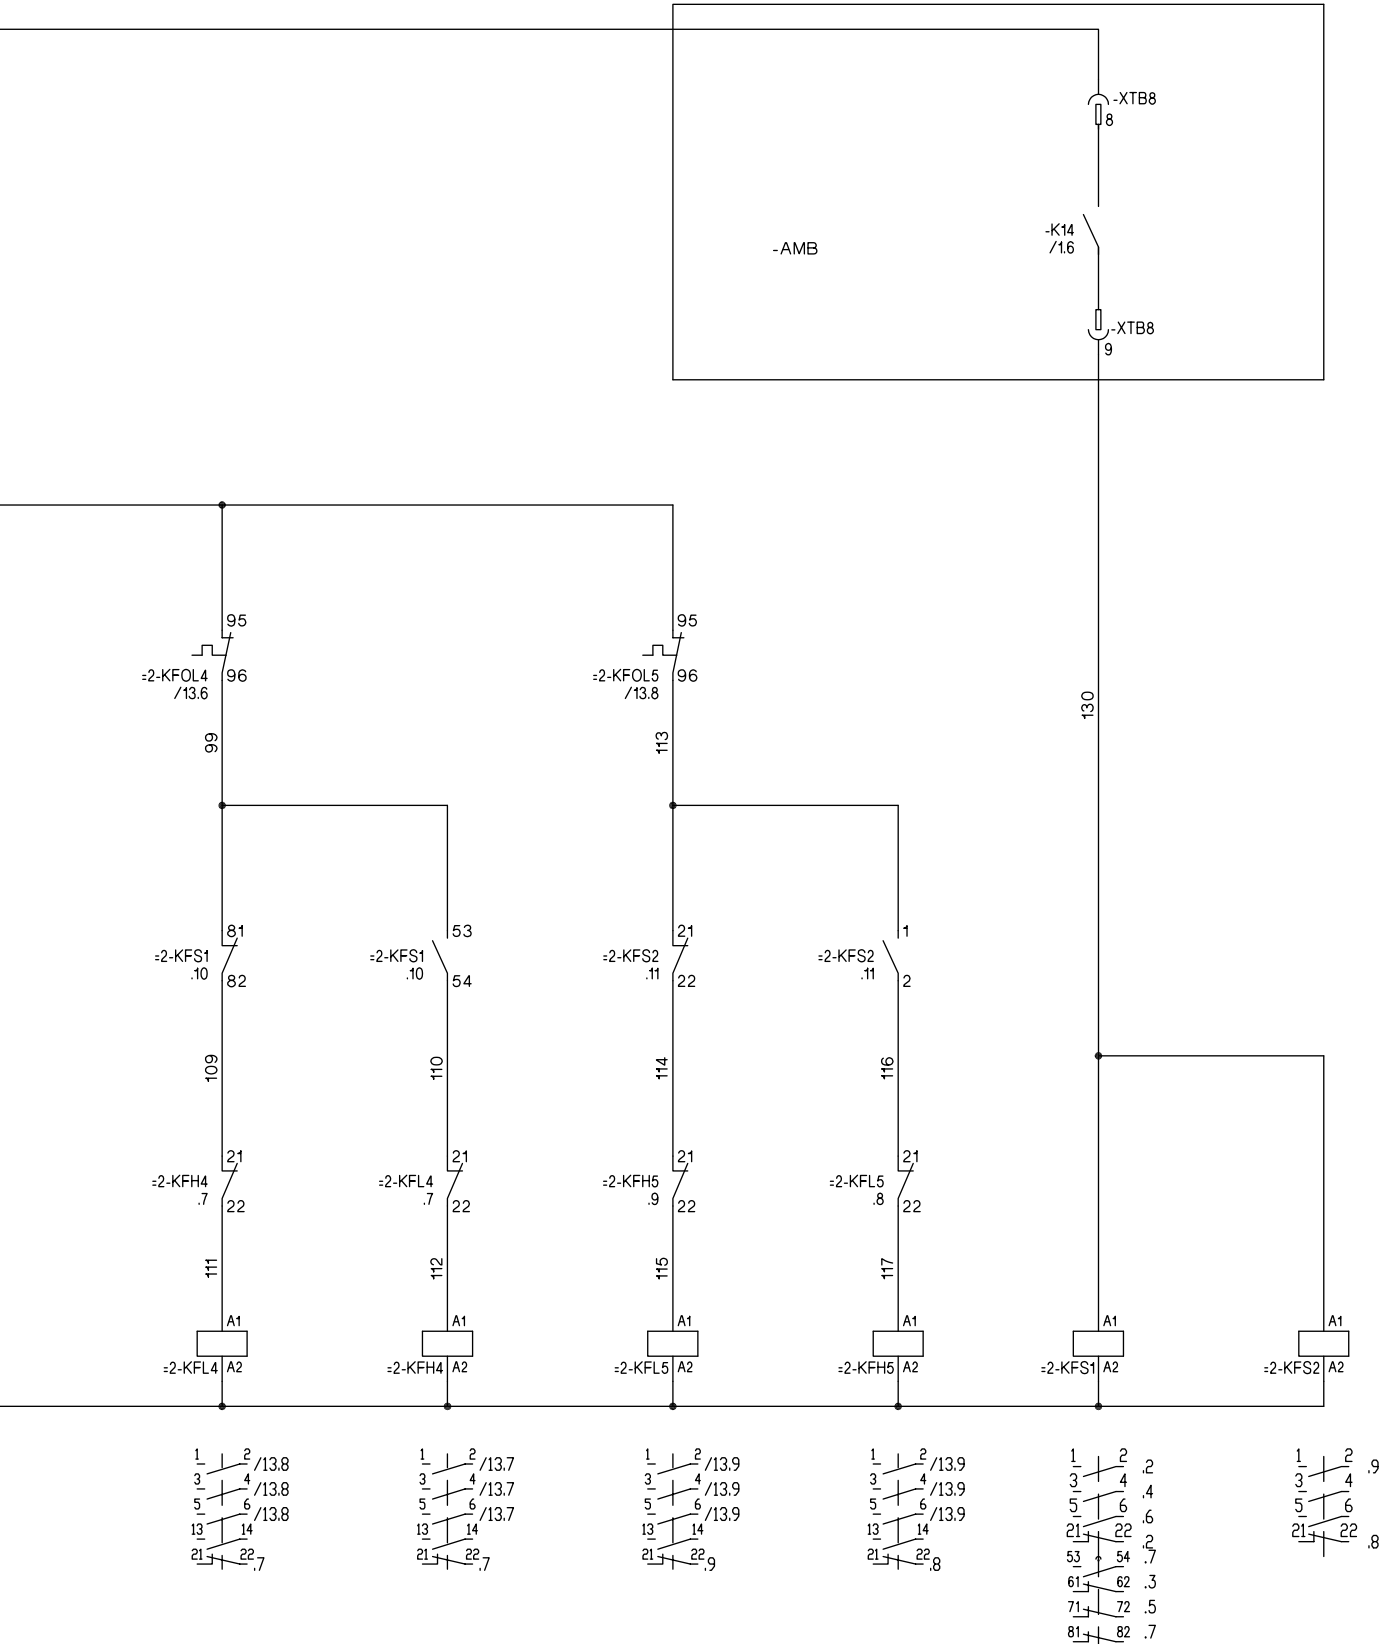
-XTB8
8
-K14
/1.6
-AMB
-XTB8
9
130

95
=2-KFOL4
/13.6
96
99

95
=2-KFOL5
/13.8
96
113

81
=2-KFS1
.10
82
109
21
=2-KFH4
.7
22
111
A1
=2-KFL4
A2

53
=2-KFS1
.10
54
110
21
=2-KFL4
.7
22
112
A1
=2-KFH4
A2

21
=2-KFS2
.11
22
114
21
=2-KFH5
.9
22
115
A1
=2-KFL5
A2

1
=2-KFS2
.11
2
116
21
=2-KFL5
.8
22
117
A1
=2-KFH5
A2

A1
=2-KFS1
A2

A1
=2-KFS2
A2

1 2 /13.8
3 4 /13.8
5 6 /13.8
13 14
21 22 .7

1 2 /13.7
3 4 /13.7
5 6 /13.7
13 14
21 22 .7

1 2 /13.9
3 4 /13.9
5 6 /13.9
13 14
21 22 .9

1 2 /13.9
3 4 /13.9
5 6 /13.9
13 14
21 22 .8

1 2 .2
3 4 .4
5 6 .6
21 22 .2
53 54 .7
61 62 .3
71 72 .5
81 82 .7

1 2 .9
3 4
5 6
21 22 .8